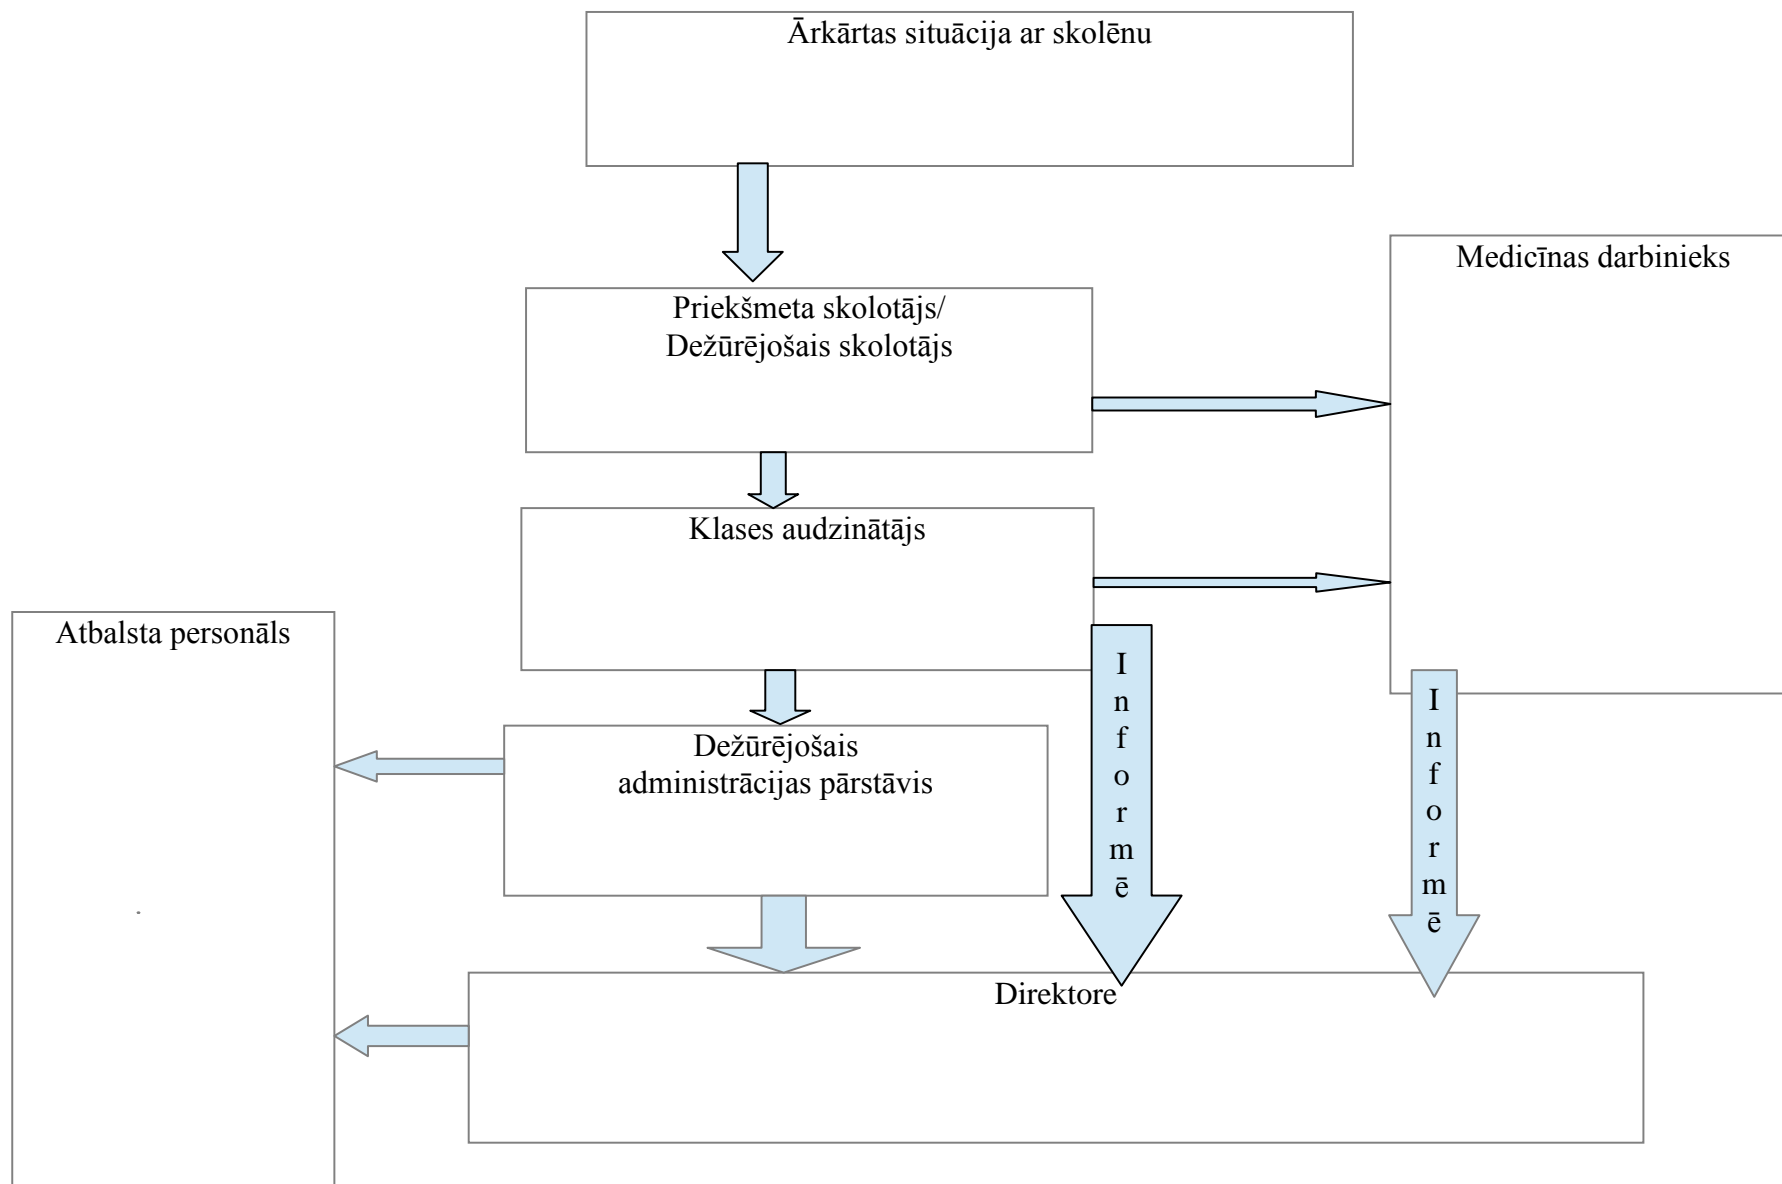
Ārkārtas situācija ar skolēnu

Medicīnas darbinieks

Priekšmeta skolotājs/
Dežūrējošais skolotājs

Klases audzinātājs

Atbalsta personāls

Informē

Informē

Dežūrējošais
administrācijas pārstāvis

Direktore